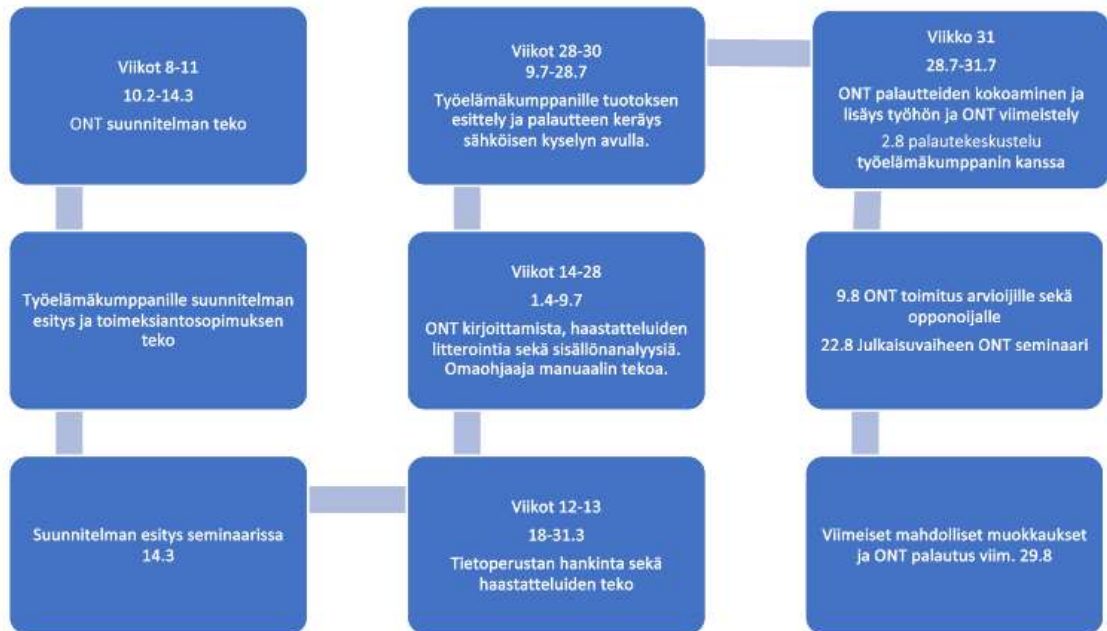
Viikot 8-11
10.2-14.3
ONT suunnitelman teko

Työelämäkumppanille suunnitelman esitys ja toimeksiantosopimuksen teko

Suunnitelman esitys seminaarissa 14.3

Viikot 12-13
18-31.3
Tietoperustan hankinta sekä haastatteluiden teko

Viikot 14-28
1.4-9.7
ONT kirjoittamista, haastatteluiden litterointia sekä sisällönanalyysiä. Omaohjaaja manuaalin tekoa.

Viikot 28-30
9.7-28.7
Työelämäkumppanille tuotoksen esittely ja palautteen keräys sähköisen kyselyn avulla.

Viikko 31
28.7-31.7
ONT palautteiden kokoaminen ja lisäys työhön ja ONT viimeistely
2.8 palautekeskustelu työelämäkumppanin kanssa

9.8 ONT toimitus arvioijille sekä opponoijalle
22.8 Julkaisuvaiheen ONT seminaari

Viimeiset mahdolliset muokkaukset ja ONT palautus viim. 29.8